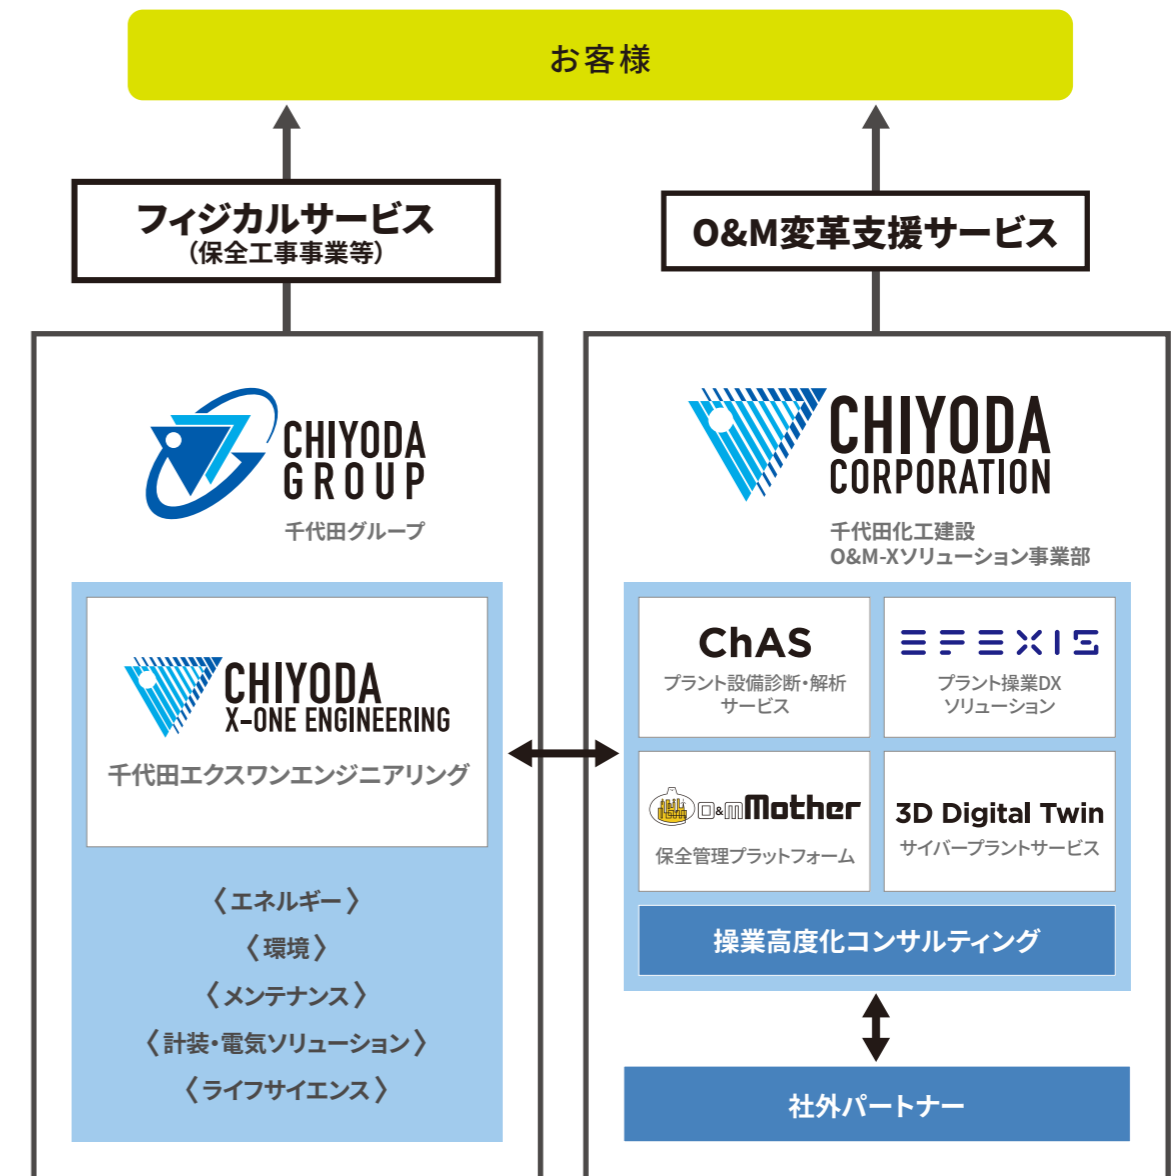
お客様

フィジカルサービス
（保全工事事業等）

O&M変革支援サービス

CHIYODA
GROUP
千代田グループ

CHIYODA
X-ONE ENGINEERING
千代田エクスワンエンジニアリング

〈エネルギー〉
〈環境〉
〈メンテナンス〉
〈計装・電気ソリューション〉
〈ライフサイエンス〉

CHIYODA
CORPORATION
千代田化工建設
O&M-Xソリューション事業部

ChAS
プラント設備診断・解析サービス

EFEXIS
プラント操業DX
ソリューション

O&M Mother
保全管理プラットフォーム

3D Digital Twin
サイバープラントサービス

操業高度化コンサルティング

社外パートナー